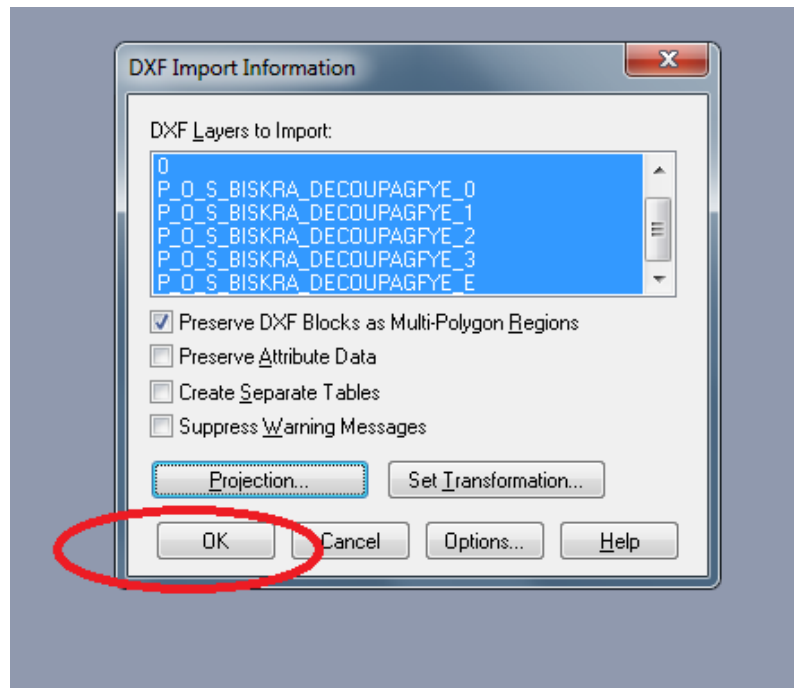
DXF Import Information

DXF Layers to Import:

0
P_O_S_BISKRA_DECOUPAGFYE_0
P_O_S_BISKRA_DECOUPAGFYE_1
P_O_S_BISKRA_DECOUPAGFYE_2
P_O_S_BISKRA_DECOUPAGFYE_3
P_O_S_BISKRA_DECOUPAGFYE_E

Preserve DXF Blocks as Multi-Polygon Regions
Preserve Attribute Data
Create Separate Tables
Suppress Warning Messages

Projection...
Set Transformation...

OK
Cancel
Options...
Help